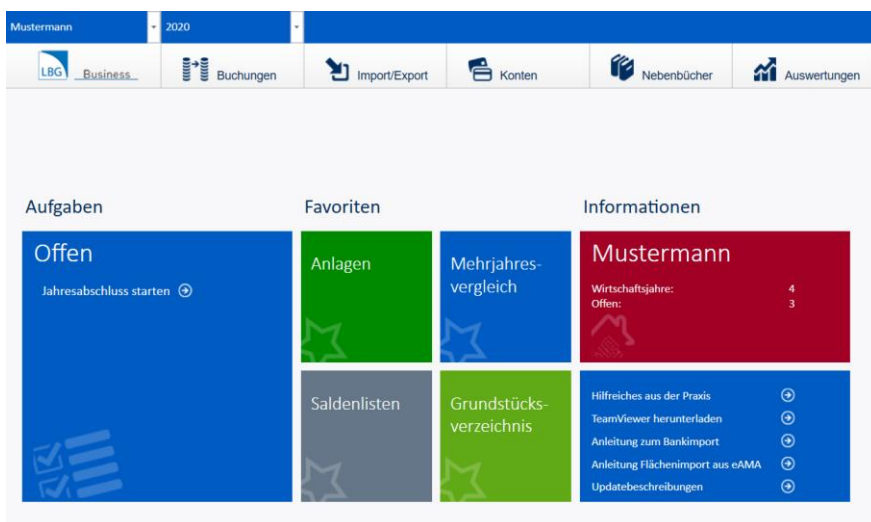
Mustermann
2020

LBG Business
Buchungen
Import/Export
Konten
Nebenbücher
Auswertungen

Aufgaben

Offen

Jahresabschluss starten

Favoriten

Anlagen

Mehrjahresvergleich

Saldenlisten

Grundstücksverzeichnis

Informationen

Mustermann

Wirtschaftsjahre: 4
Offen: 3

Hilfreiches aus der Praxis
TeamViewer herunterladen
Anleitung zum Bankimport
Anleitung Flächenimport aus eAMA
Updatebeschreibungen